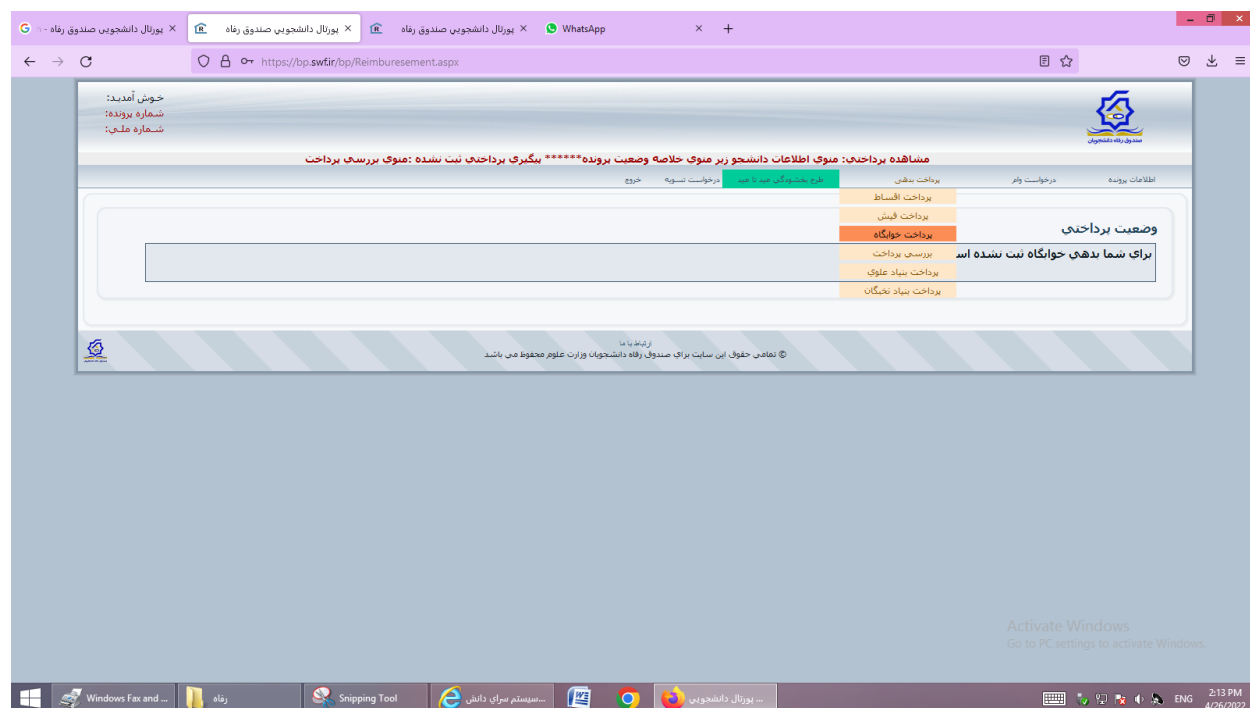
پورتال دانشجویی صندوق رفاه - ×
پورتال دانشجویی صندوق رفاه ×
پورتال دانشجویی صندوق رفاه ×
WhatsApp ×
+

https://bp.swf.ir/bp/Reimburesement.aspx

خوش آمدید:
شماره پرونده:
شماره ملی:

صندوق رفاه دانشجویان

مشاهده پرداختی: منوی اطلاعات دانشجو زیر منوی خلاصه وضعیت پرونده****** پیگیری پرداختی ثبت نشده :منوی بررسی پرداخت

اطلاعات پرونده | درخواست وام | پرداخت بدهی | طرح بخشودگی جدید | درخواست تسویه | خروج

پرداخت اقساط
پرداخت قبض
پرداخت خوابگاه
بررسی پرداخت
پرداخت بنیاد علوی
پرداخت بنیاد نخبگان

وضعیت پرداختی
برای شما بدهی خوابگاه ثبت نشده اس

ارتباط با ما
© تمامی حقوق این سایت برای صندوق رفاه دانشجویان وزارت علوم محفوظ می باشد

Activate Windows
Go to PC settings to activate Windows.

Windows Fax and ...
رفاه
Snipping Tool
سیستم سرای دانش...
پورتال دانشجویی ...
ENG
2:13 PM
4/26/2022